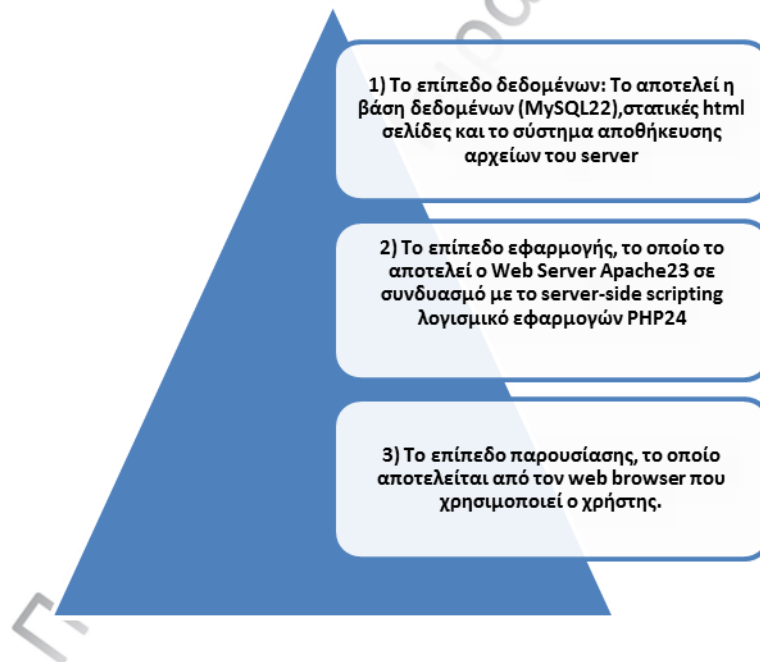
1) Το επίπεδο δεδομένων: Το αποτελεί η βάση δεδομένων (MySQL22),στατικές html σελίδες και το σύστημα αποθήκευσης αρχείων του server

2) Το επίπεδο εφαρμογής, το οποίο το αποτελεί ο Web Server Apache23 σε συνδυασμό με το server-side scripting λογισμικό εφαρμογών PHP24

3) Το επίπεδο παρουσίασης, το οποίο αποτελείται από τον web browser που χρησιμοποιεί ο χρήστης.